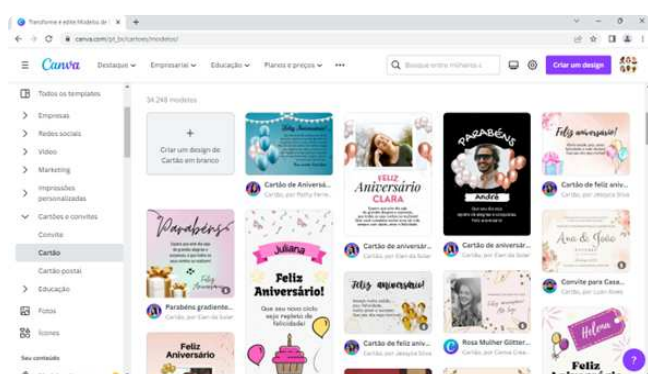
Transforme e edite Modelos de ×
canva.com/pt_br/cartoes/modelos/
Canva
Destaque
Empresarial
Educação
Planos e preços
•••
Busque entre milhares
Criar um design

Todos os templates
Empresas
Redes sociais
Vídeo
Marketing
Impressões personalizadas
Cartões e convites
Convite
Cartão
Cartão postal
Educação
Fotos
Ícones
Seu conteúdo

34.248 modelos

+
Criar um design de Cartão em branco

Feliz Aniversário!
Cartão de Aniversá...
Cartão, por Patty Ferre...

Feliz Aniversário CLARA
Cartão de aniversár...
Cartão, por Dani da Solar

Parabéns
André
Cartão de aniversár...
Cartão, por Dani da Solar

Feliz aniversário!
Cartão de feliz aniv...
Cartão, por Jéssica Silva

Parabéns
Feliz Aniversário
Parabéns gradiente...
Cartão, por Dani da Solar

Juliana
Feliz Aniversário!
Que seu novo ciclo seja repleto de felicidade!

Feliz aniversário!
Cartão de feliz aniv...
Cartão, por Jéssica Silva

Rosa Mulher Glitter...
Cartão, por Canva Cria...

Ana & João
Convite para Casa...
Cartão, por Luan Alves

Feliz Aniversário

Helena
Feliz